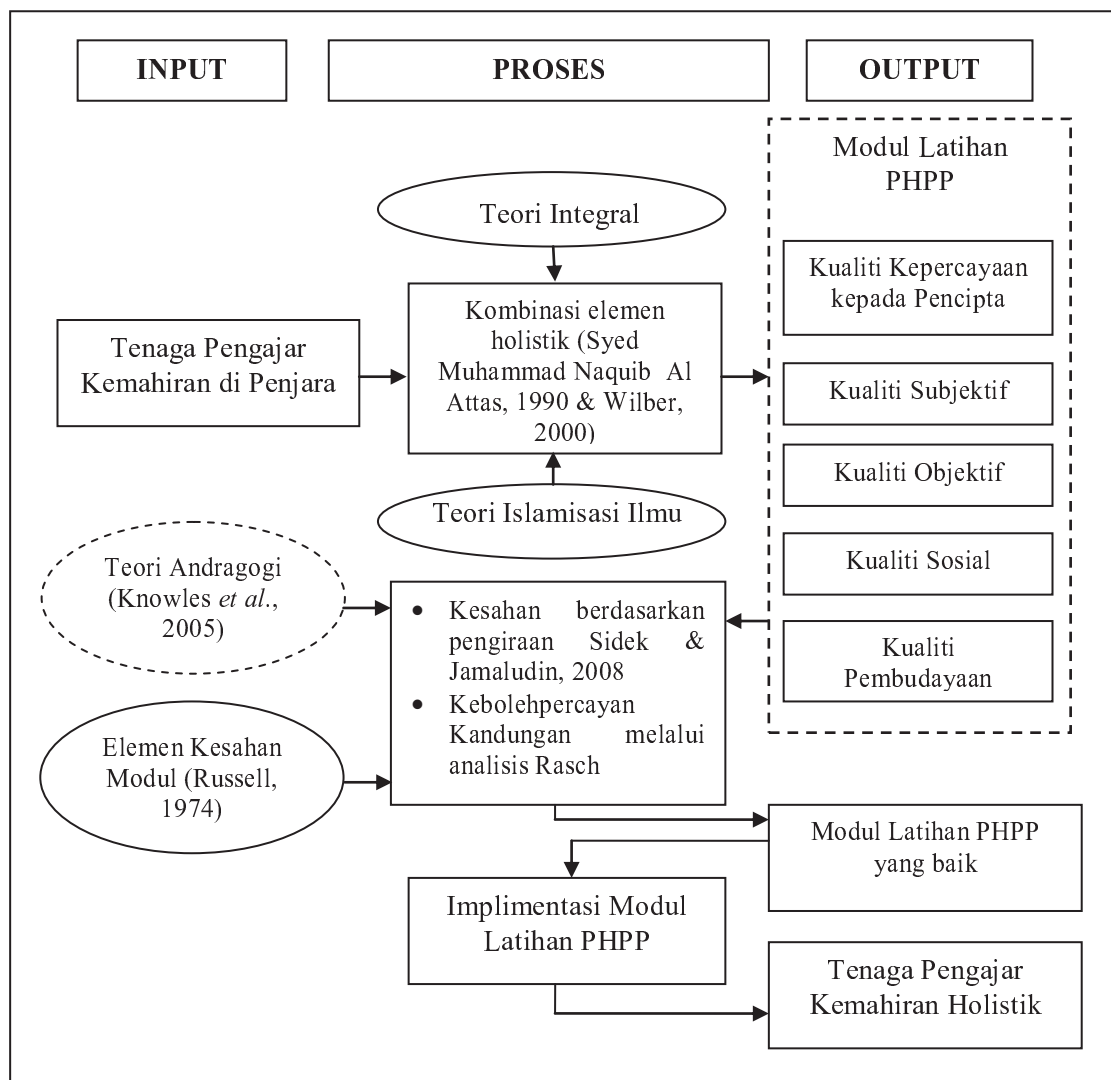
INPUT

PROSES

OUTPUT

Teori Integral

Tenaga Pengajar Kemahiran di Penjara

Kombinasi elemen holistik (Syed Muhammad Naquib Al Attas, 1990 & Wilber, 2000)

Teori Islamisasi Ilmu

Modul Latihan PHPP

Kualiti Kepercayaan kepada Pencipta

Kualiti Subjektif

Kualiti Objektif

Kualiti Sosial

Kualiti Pembudayaan

Teori Andragogi (Knowles *et al.*, 2005)

Elemen Kesahan Modul (Russell, 1974)

- Kesahan berdasarkan pengiraan Sidek & Jamaludin, 2008
- Kebolehpercayan Kandungan melalui analisis Rasch

Modul Latihan PHPP yang baik

Implimentasi Modul Latihan PHPP

Tenaga Pengajar Kemahiran Holistik